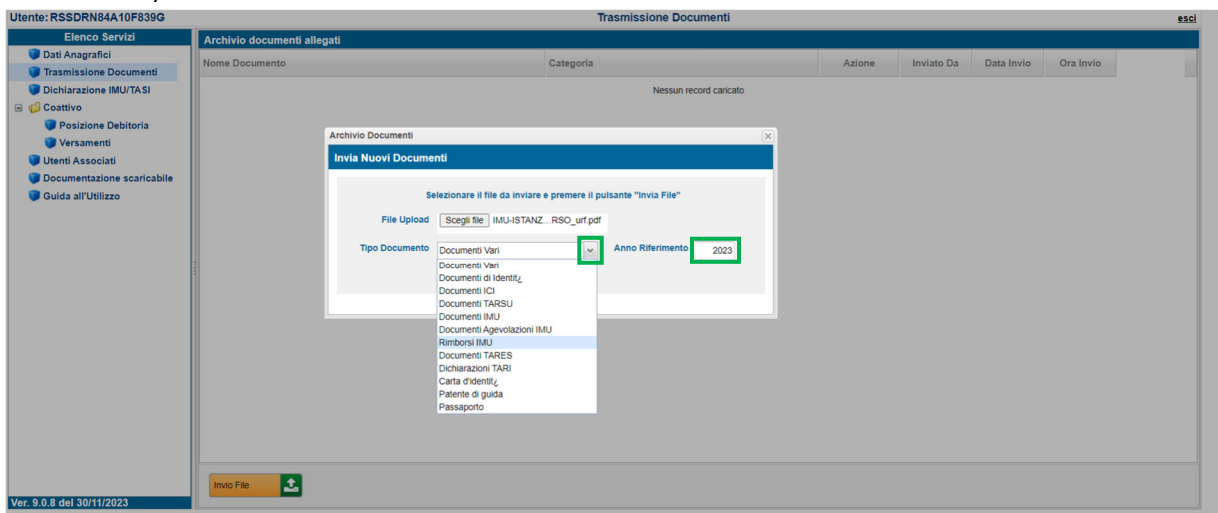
Utente: RSSDRN84A10F839G

Trasmissione Documenti

esci

Elenco Servizi

Dati Anagrafici

Trasmissione Documenti

Dichiarazione IMU/TASI

Coattivo

Posizione Debitoria

Versamenti

Utenti Associati

Documentazione scaricabile

Guida all'Utilizzo

Archivio documenti allegati

| Nome Documento | Categoria | Azione | Inviato Da | Data Invio | Ora Invio |
|---|---|---|---|---|---|

Nessun record caricato

Archivio Documenti

Invia Nuovi Documenti

Selezionare il file da inviare e premere il pulsante "Invia File"

File Upload Scegli file IMU-ISTANZ...RSO_urf.pdf

Tipo Documento Documenti Vari

Anno Riferimento 2023

Documenti Vari
Documenti di Identit¿
Documenti ICI
Documenti TARSU
Documenti IMU
Documenti Agevolazioni IMU
Rimborsi IMU
Documenti TARES
Dichiarazioni TARI
Carta d'identit¿
Patente di guida
Passaporto

Invio File

Ver. 9.0.8 del 30/11/2023